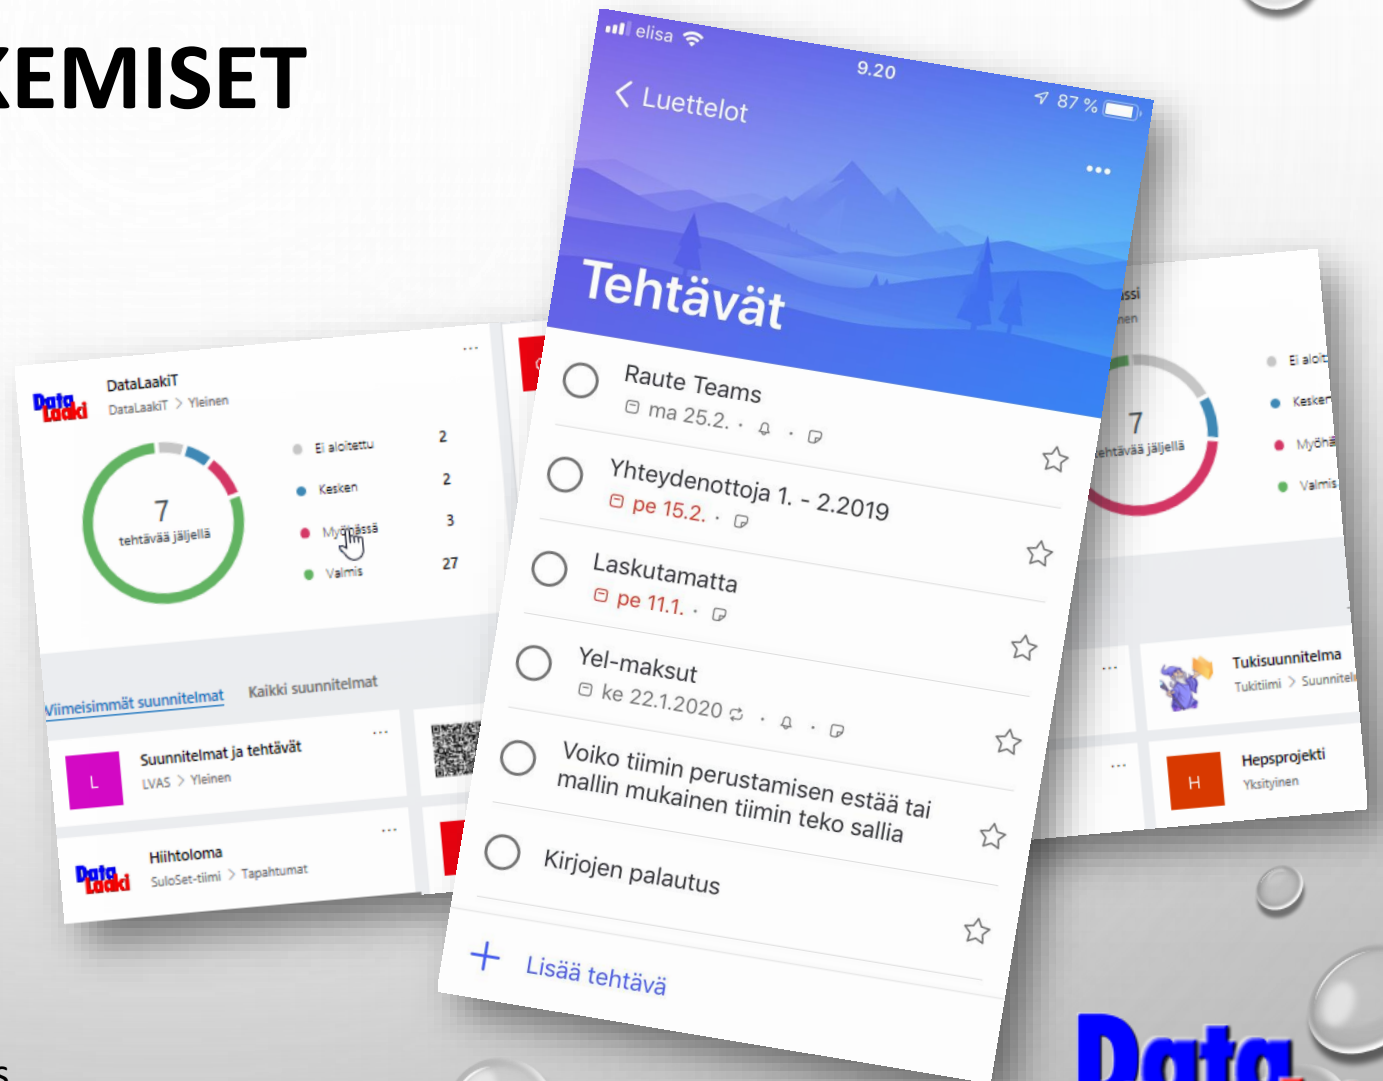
KEMISET

elisa 9.20 87 %
Luettelot
...
Tehtävät

Raute Teams
ma 25.2.

Yhteydenottoja 1. - 2.2019
pe 15.2.

Laskutamatta
pe 11.1.

Yel-maksut
ke 22.1.2020

Voiko tiimin perustamisen estää tai mallin mukainen tiimin teko sallia

Kirjojen palautus

+ Lisää tehtävä

DataLaakiT
DataLaakiT > Yleinen
7
tehtävää jäljellä
Ei aloitettu 2
Kesken 2
Myöhässä 3
Valmis 27

Viimeisimmät suunnitelmat
Kaikki suunnitelmat

L Suunnitelmat ja tehtävät
LVAS > Yleinen

Hiihtoloma
SuloSet-tiimi > Tapahtumat

7
tehtävää jäljellä
Ei aloit
Kesken
Myöhä
Valmis

Tukisuunnitelma
Tukitiimi > Suunnitel

H Hepsprojekti
Yksityinen

Data